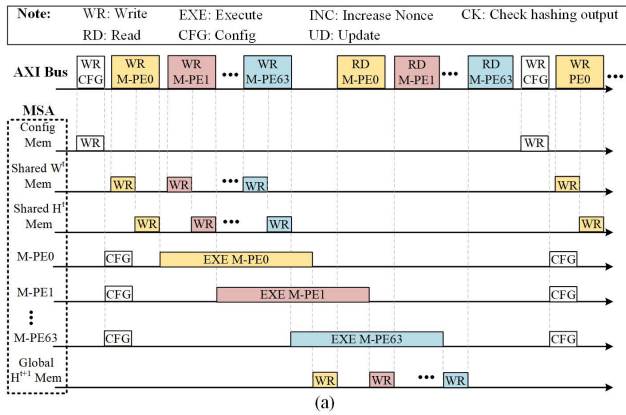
Note: WR: Write EXE: Execute INC: Increase Nonce CK: Check hashing output
RD: Read CFG: Config UD: Update

AXI Bus
WR CFG
WR M-PE0
WR M-PE1
•••
WR M-PE63
RD M-PE0
RD M-PE1
•••
RD M-PE63
WR CFG
WR PE0

MSA

Config Mem
WR
WR

Shared $W^t$ Mem
WR
WR
•••
WR
WR

Shared $H^t$ Mem
WR
WR
•••
WR
WR

M-PE0
CFG
EXE M-PE0
CFG

M-PE1
CFG
EXE M-PE1
CFG

M-PE63
CFG
EXE M-PE63
CFG

Global $H^{t+1}$ Mem
WR
WR
•••
WR

(a)